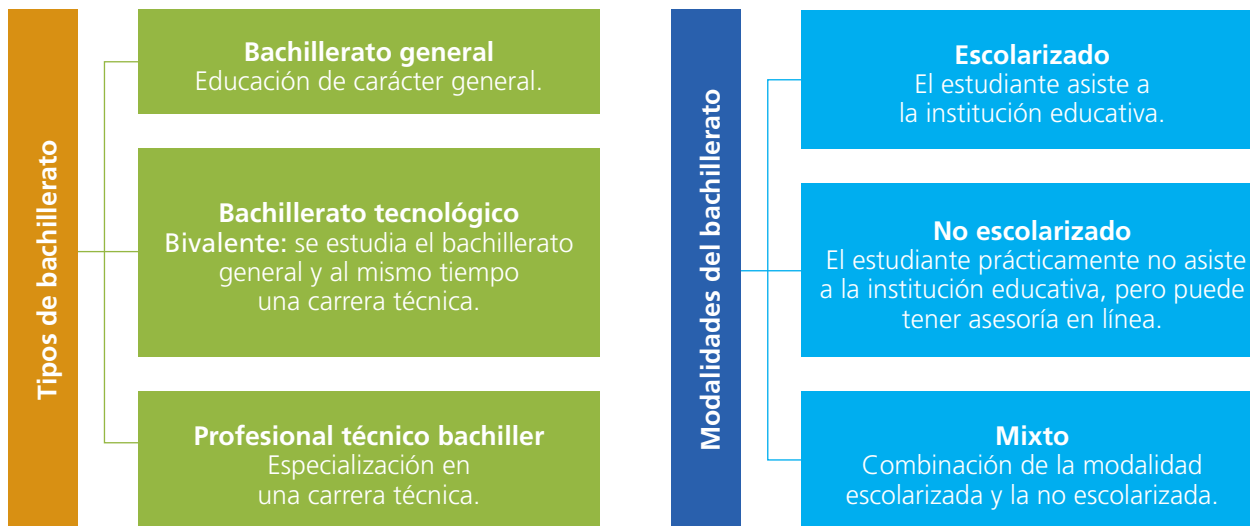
Tipos de bachillerato

Bachillerato general
Educación de carácter general.

Bachillerato tecnológico
Bivalente: se estudia el bachillerato general y al mismo tiempo una carrera técnica.

Profesional técnico bachiller
Especialización en una carrera técnica.

Modalidades del bachillerato

Escolarizado
El estudiante asiste a la institución educativa.

No escolarizado
El estudiante prácticamente no asiste a la institución educativa, pero puede tener asesoría en línea.

Mixto
Combinación de la modalidad escolarizada y la no escolarizada.